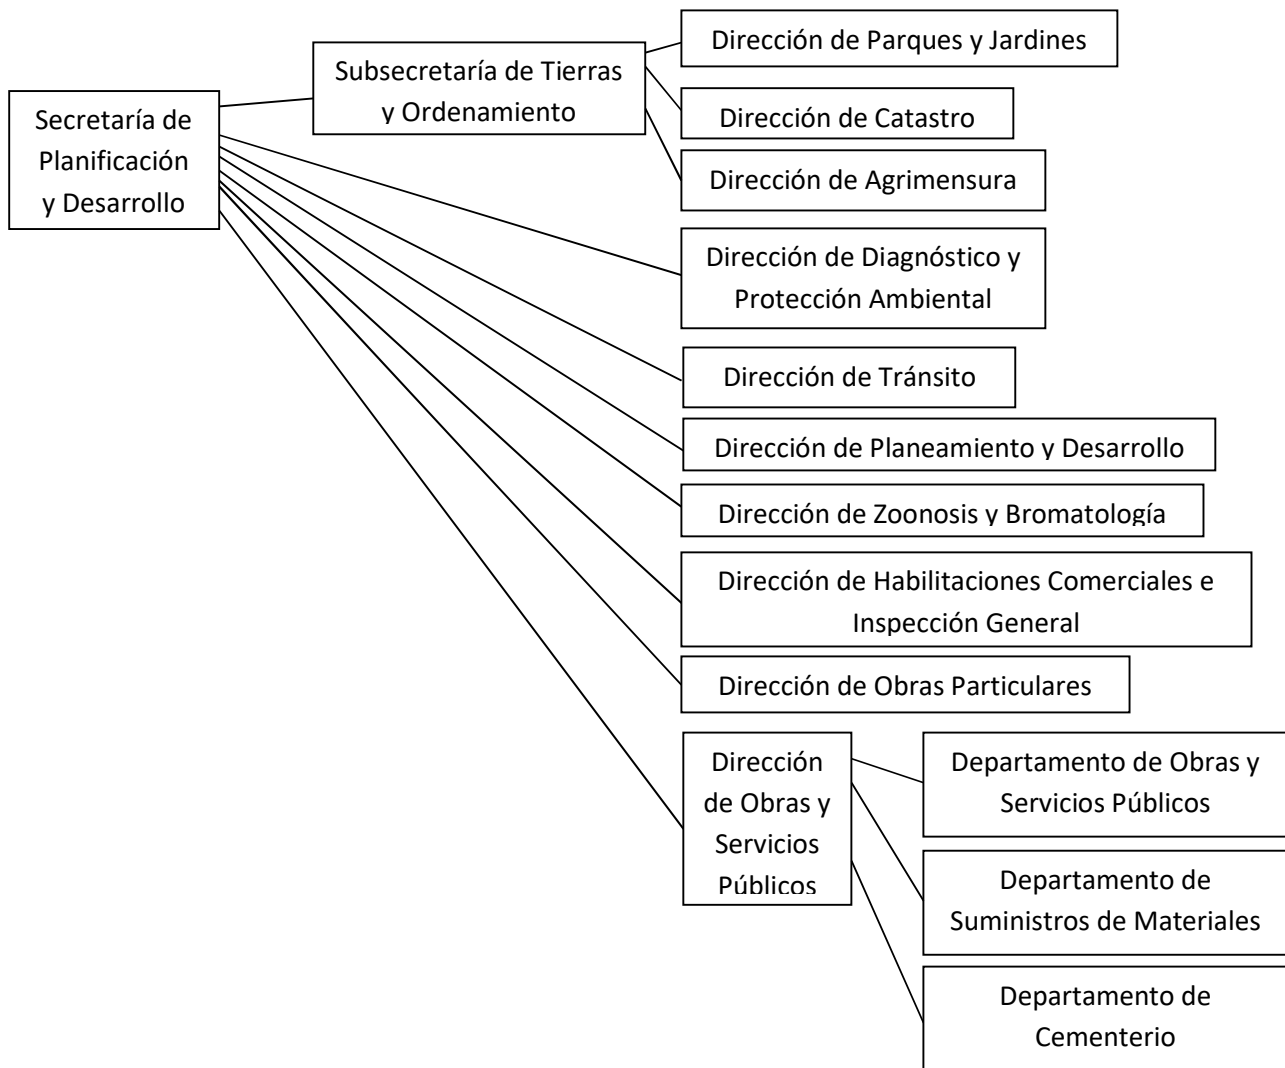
Secretaría de Planificación y Desarrollo

Subsecretaría de Tierras y Ordenamiento

Dirección de Parques y Jardines

Dirección de Catastro

Dirección de Agrimensura

Dirección de Diagnóstico y Protección Ambiental

Dirección de Tránsito

Dirección de Planeamiento y Desarrollo

Dirección de Zoonosis y Bromatología

Dirección de Habilitaciones Comerciales e Inspección General

Dirección de Obras Particulares

Dirección de Obras y Servicios Públicos

Departamento de Obras y Servicios Públicos

Departamento de Suministros de Materiales

Departamento de Cementerio